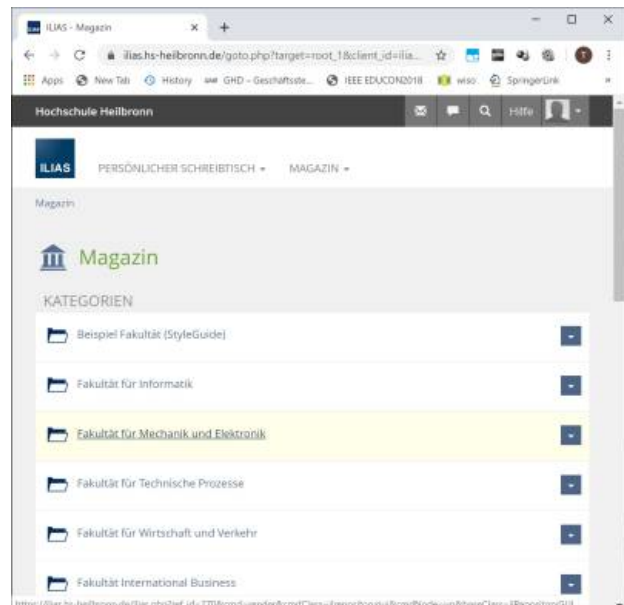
ILIAS - Magazin

ilias.hs-heilbronn.de/goto.php?target=root_1&client_id=ilia...

Apps New Tab History GHD - Geschäftsste... IEEE EDUCON2018 wiso SpringerLink

Hochschule Heilbronn

Hilfe

ILIAS

PERSÖNLICHER SCHREIBTISCH ▾ MAGAZIN ▾

Magazin

Magazin

KATEGORIEN

Beispiel Fakultät (StyleGuide)

Fakultät für Informatik

Fakultät für Mechanik und Elektronik

Fakultät für Technische Prozesse

Fakultät für Wirtschaft und Verkehr

Fakultät International Business

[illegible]